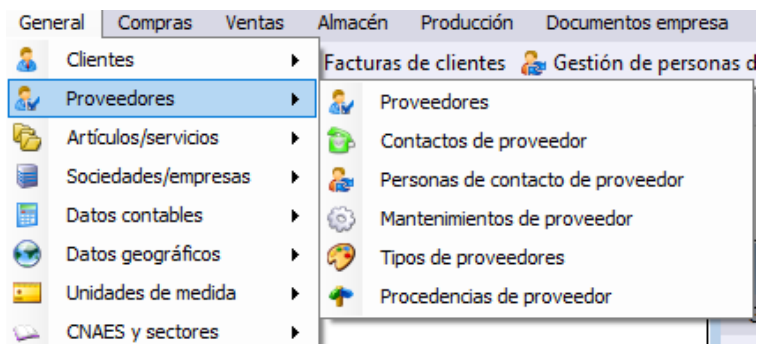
General Compras Ventas Almacén Producción Documentos empresa

Clientes
Proveedores
Artículos/servicios
Sociedades/empresas
Datos contables
Datos geográficos
Unidades de medida
CNAES y sectores

Facturas de clientes Gestión de personas d

Proveedores
Contactos de proveedor
Personas de contacto de proveedor
Mantenimientos de proveedor
Tipos de proveedores
Procedencias de proveedor